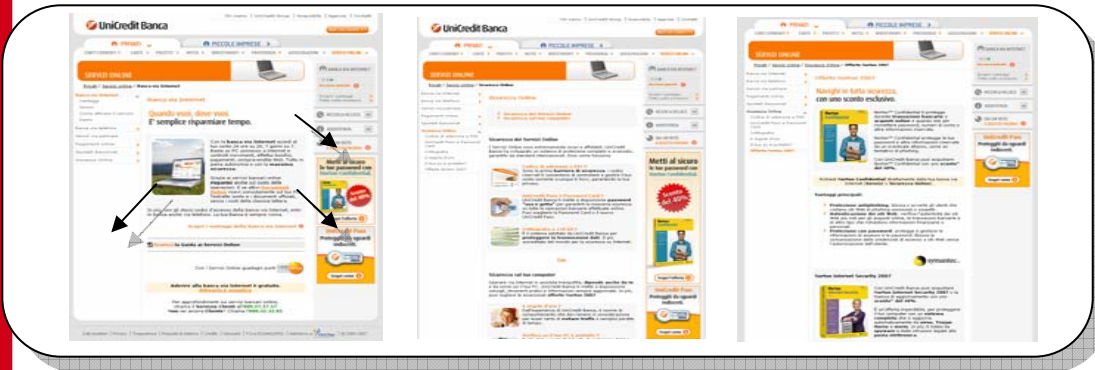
UniCredit Banca

PRIVATI
PICCOLE IMPRESE

SERVIZI ONLINE

Banca via Internet

Quando vuoi, dove vuoi
E' semplice risparmiare tempo.

Metti al sicuro le tue password con Norton Confidential.

UniCredit Pass
Proteggiti da sguardi indiscreti.

Scarica la Guida ai Servizi Online

Aderire alla banca via Internet è gratuito.

UniCredit Banca

PRIVATI
PICCOLE IMPRESE

SERVIZI ONLINE

Sicurezza Online

Sicurezza dei Servizi Online

Metti al sicuro le tue password con Norton Confidential.

Sconto del 40%

UniCredit Pass
Proteggiti da sguardi indiscreti.

Sicurezza sul tuo computer

PRIVATI
PICCOLE IMPRESE

SERVIZI ONLINE

Offerta Norton 2007

Naviga in tutta sicurezza, con uno sconto esclusivo.

Vantaggi principali

symantec.

Norton Internet Security 2007

UniCredit Pass
Proteggiti da sguardi indiscreti.